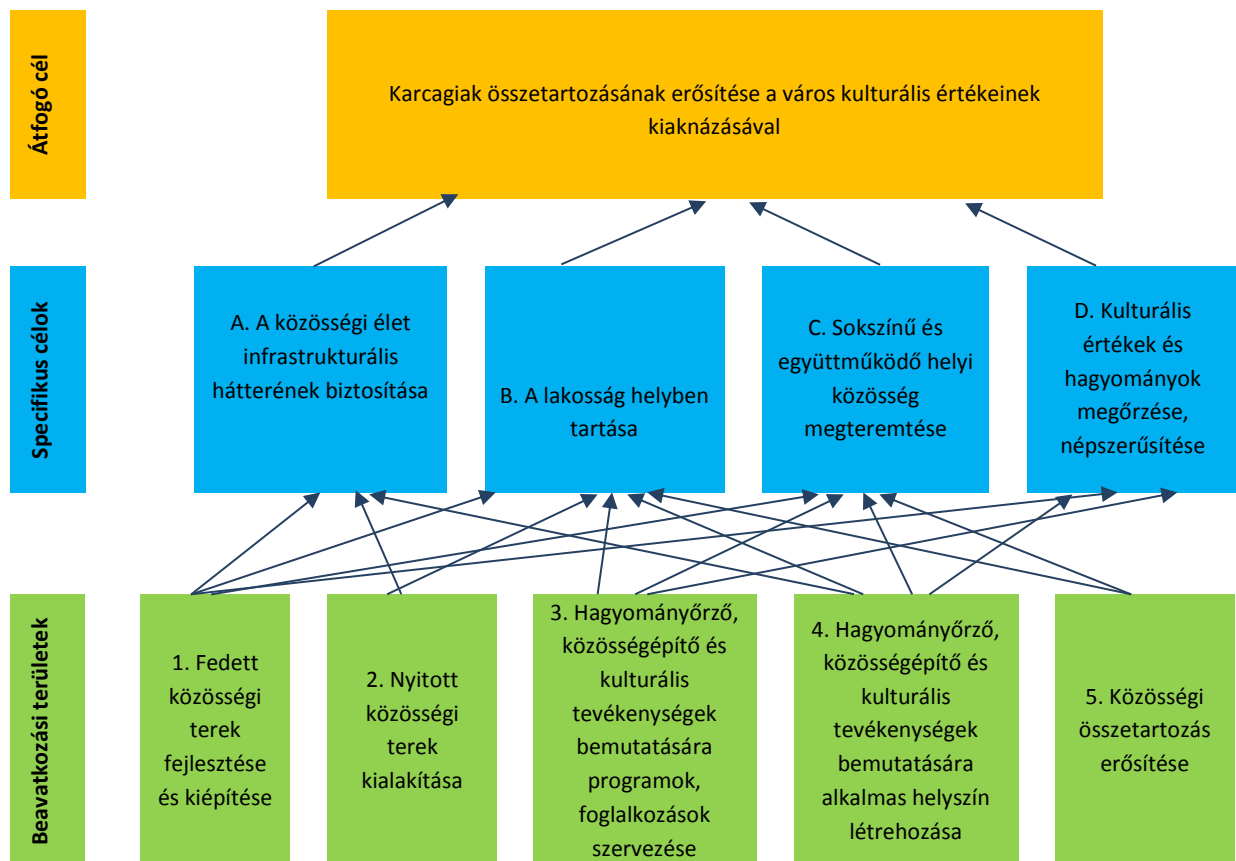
Átfogó cél

Karcagiak összetartozásának erősítése a város kulturális értékeinek kiaknázásával

Specifikus célok

A. A közösségi élet infrastrukturális hátterének biztosítása

B. A lakosság helyben tartása

C. Sokszínű és együttműködő helyi közösség megteremtése

D. Kulturális értékek és hagyományok megőrzése, népszerűsítése

Beavatkozási területek

1. Fedett közösségi terek fejlesztése és kiépítése

2. Nyitott közösségi terek kialakítása

3. Hagyományőrző, közösségépítő és kulturális tevékenységek bemutatására programok, foglalkozások szervezése

4. Hagyományőrző, közösségépítő és kulturális tevékenységek bemutatására alkalmas helyszín létrehozása

5. Közösségi összetartozás erősítése